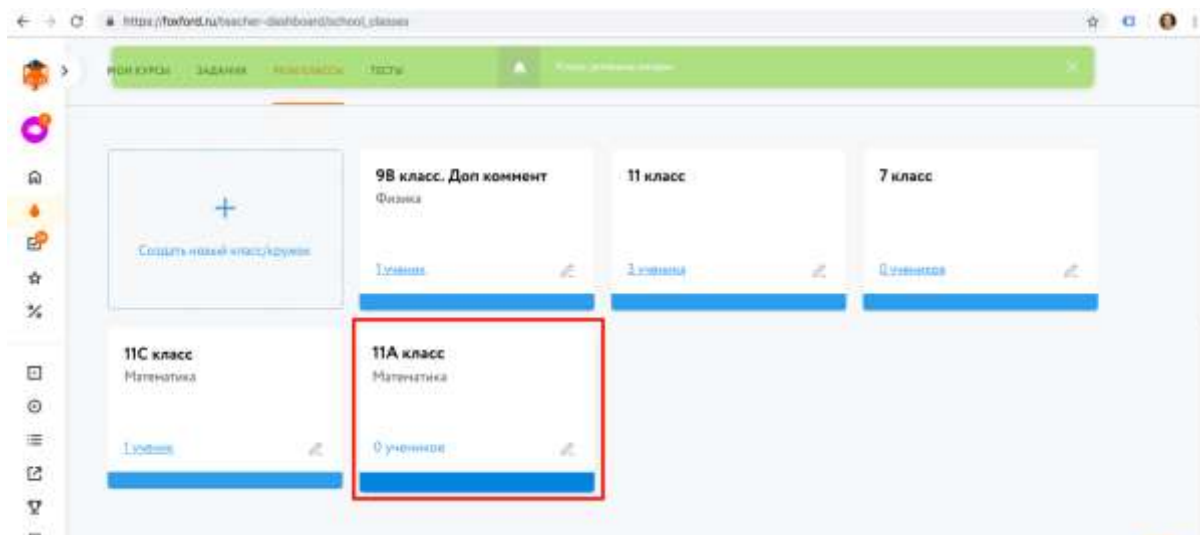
https://foxford.ru/teacher-dashboard/school_classes

МОИ КУРСЫ ЗАДАНИЯ МОИ КЛАССЫ ТЕСТЫ

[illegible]

Создать новый класс/кружок

9В класс. Доп коммент
Физика
1 ученик

11 класс
3 ученика

7 класс
0 учеников

11С класс
Математика
1 ученик

11А класс
Математика
0 учеников